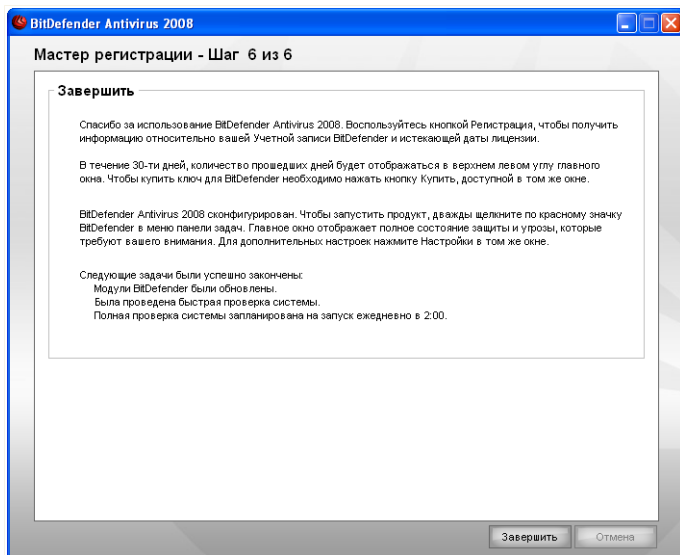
BitDefender Antivirus 2008

Мастер регистрации - Шаг 6 из 6

Завершить

Спасибо за использование BitDefender Antivirus 2008. Воспользуйтесь кнопкой Регистрация, чтобы получить информацию относительно вашей Учетной записи BitDefender и истекающей даты лицензии.

В течение 30-ти дней, количество прошедших дней будет отображаться в верхнем левом углу главного окна. Чтобы купить ключ для BitDefender необходимо нажать кнопку Купить, доступной в том же окне.

BitDefender Antivirus 2008 сконфигурирован. Чтобы запустить продукт, дважды щелкните по красному значку BitDefender в меню панели задач. Главное окно отображает полное состояние защиты и угрозы, которые требуют вашего внимания. Для дополнительных настроек нажмите Настройки в том же окне.

Следующие задачи были успешно закончены:
Модули BitDefender были обновлены.
Была проведена быстрая проверка системы.
Полная проверка системы запланирована на запуск ежедневно в 2:00.

Завершить
Отмена